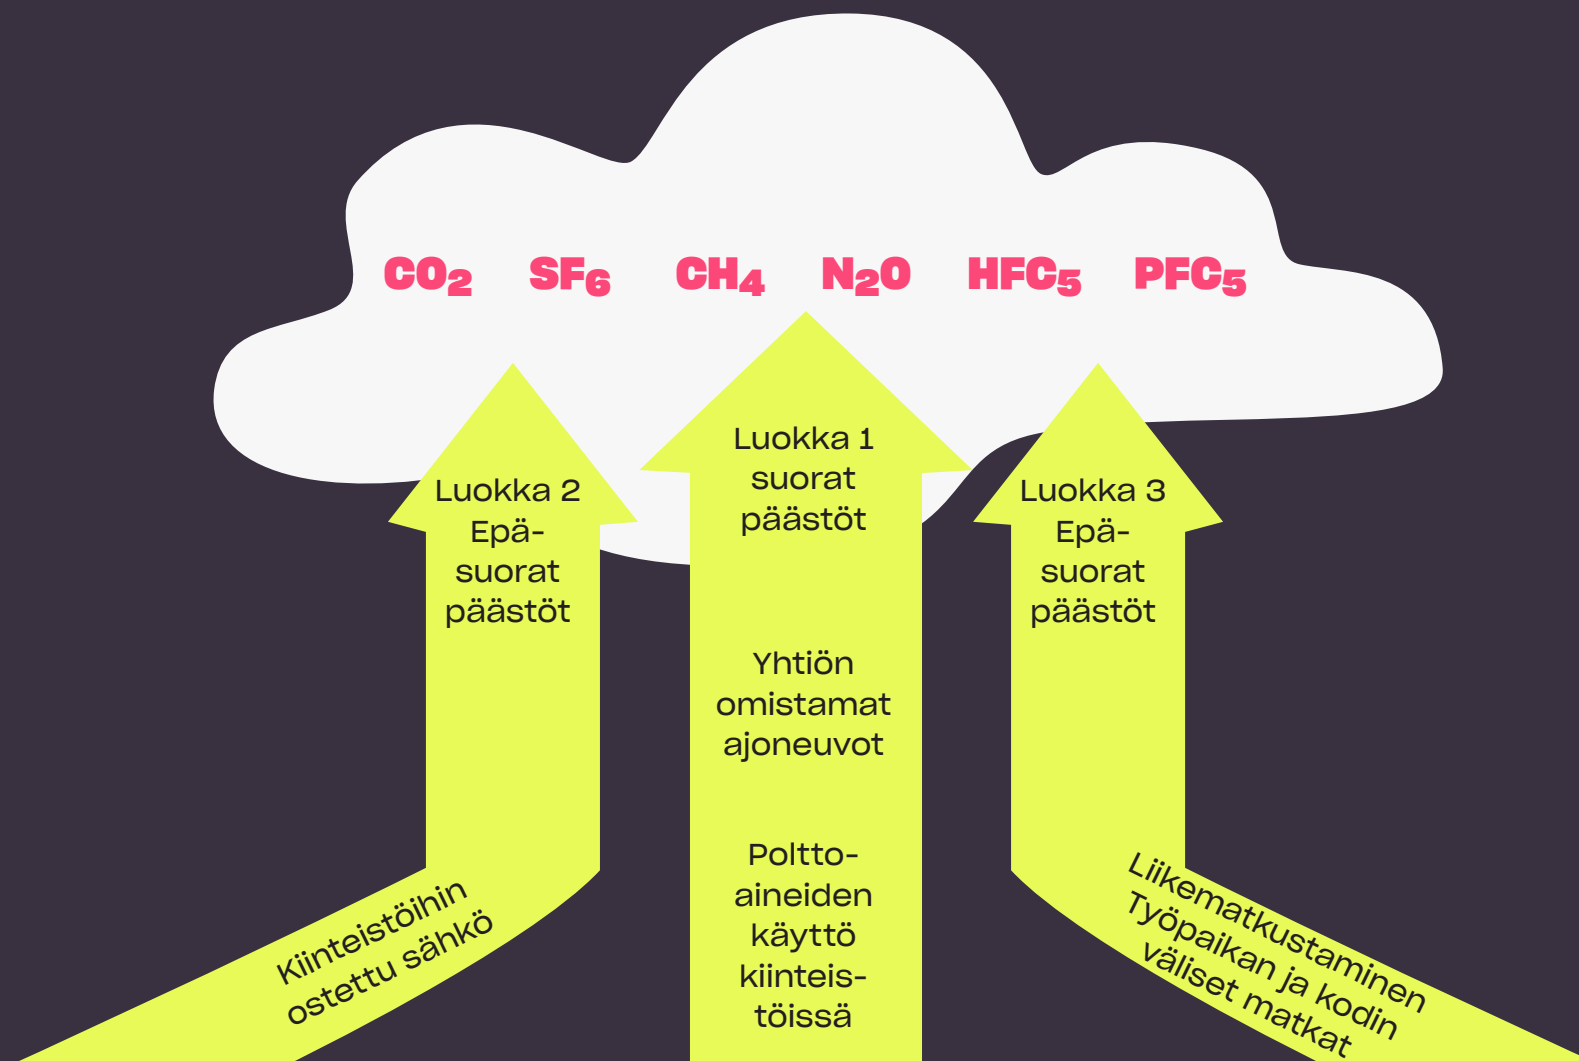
$CO_2$ $SF_6$ $CH_4$ $N_2O$ $HFC_5$ $PFC_5$

Luokka 2
Epä-
suorat
päästöt

Kiinteistöihin ostettu sähkö

Luokka 1
suorat
päästöt

Yhtiön
omistamat
ajoneuvot

Poltto-
aineiden
käyttö
kiinteis-
töissä

Luokka 3
Epä-
suorat
päästöt

Liikematkustaminen
Työpaikan ja kodin
väliset matkat